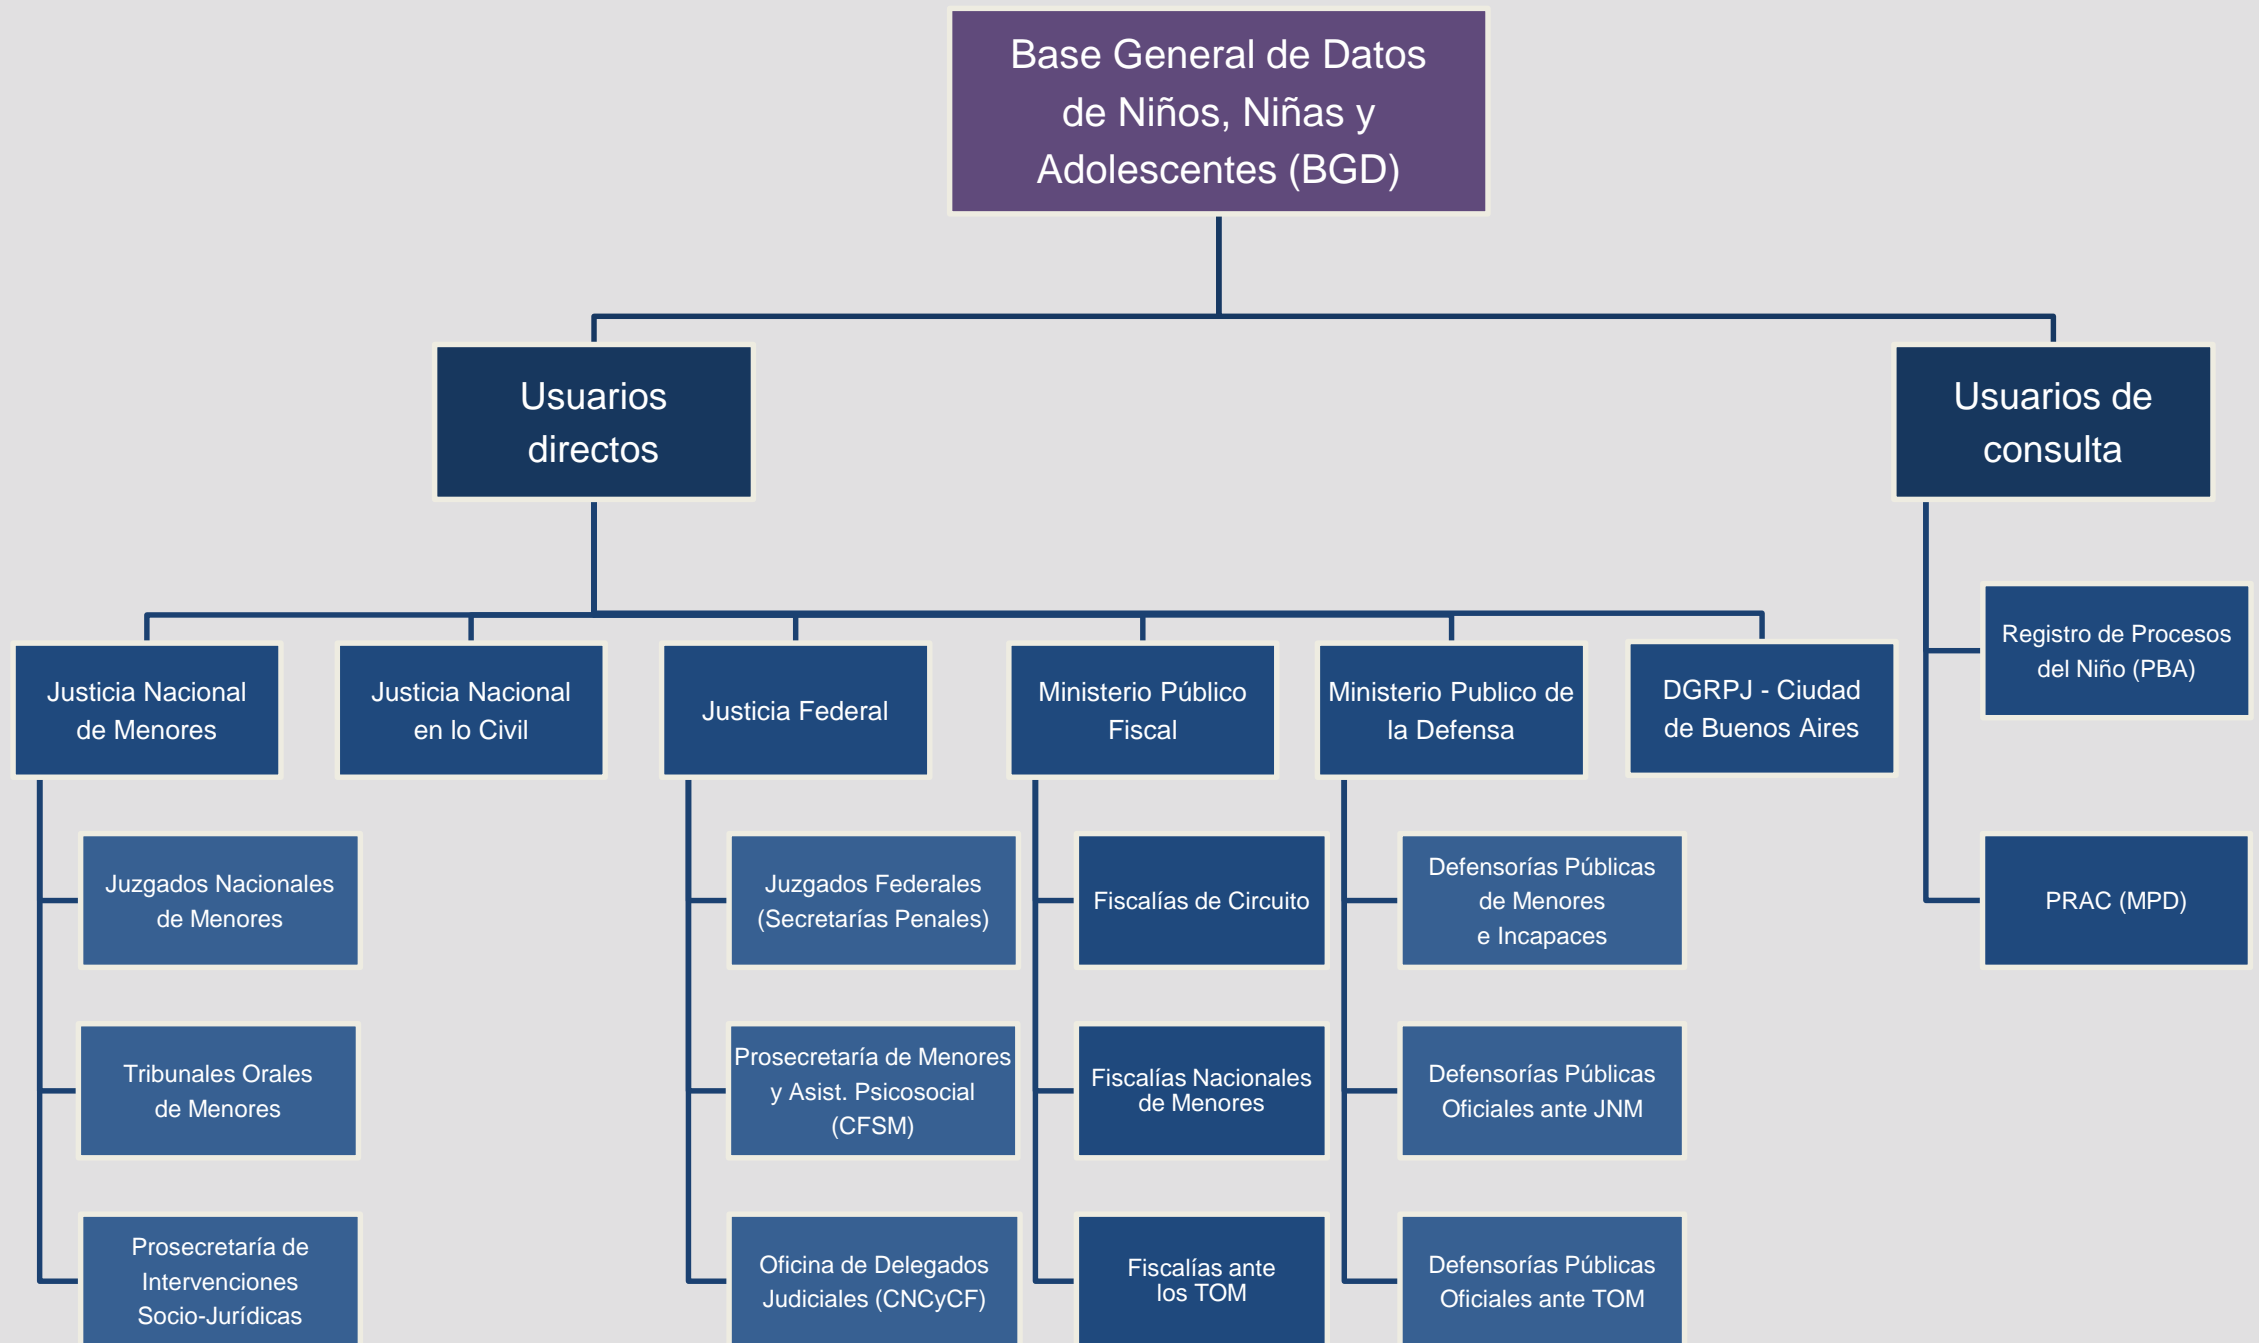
Base General de Datos de Niños, Niñas y Adolescentes (BGD)

Usuarios directos

Usuarios de consulta

Justicia Nacional de Menores

Justicia Nacional en lo Civil

Justicia Federal

Ministerio Público Fiscal

Ministerio Publico de la Defensa

DGRPJ - Ciudad de Buenos Aires

Registro de Procesos del Niño (PBA)

PRAC (MPD)

Juzgados Nacionales de Menores

Tribunales Orales de Menores

Prosecretaría de Intervenciones Socio-Jurídicas

Juzgados Federales (Secretarías Penales)

Prosecretaría de Menores y Asist. Psicosocial (CFSM)

Oficina de Delegados Judiciales (CNCyCF)

Fiscalías de Circuito

Fiscalías Nacionales de Menores

Fiscalías ante los TOM

Defensorías Públicas de Menores e Incapaces

Defensorías Públicas Oficiales ante JNM

Defensorías Públicas Oficiales ante TOM